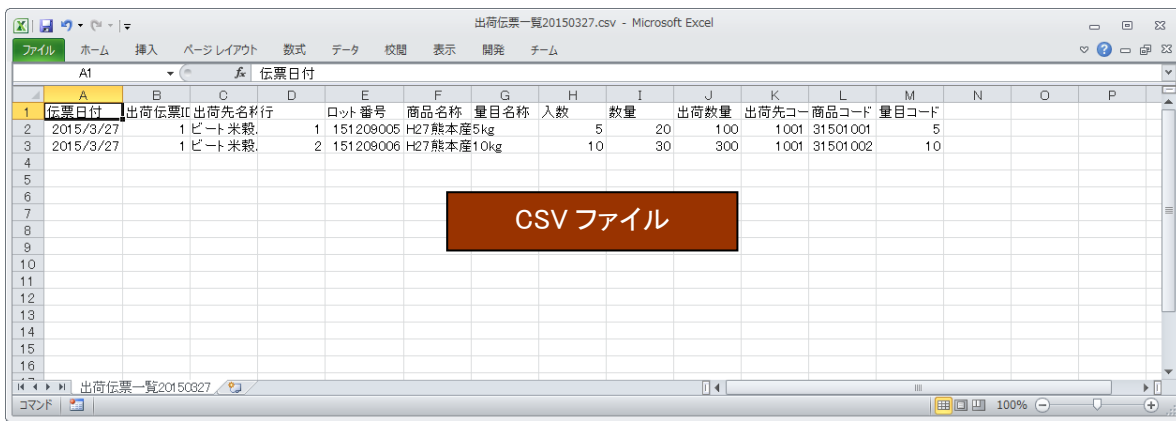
出荷伝票一覧20150327.csv - Microsoft Excel

ファイル　ホーム　挿入　ページ レイアウト　数式　データ　校閲　表示　開発　チーム

A1　$f_x$　伝票日付

| | A | B | C | D | E | F | G | H | I | J | K | L | M | N | O | P |
|---|---|---|---|---|---|---|---|---|---|---|---|---|---|---|---|---|
| 1 | 伝票日付 | 出荷伝票I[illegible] | 出荷先名称 | 行 | ロット番号 | 商品名称 | 量目名称 | 入数 | 数量 | 出荷数量 | 出荷先コー | 商品コード | 量目コード | | | |
| 2 | 2015/3/27 | 1 | ビート米穀. | 1 | 151209005 | H27熊本産 | 5kg | 5 | 20 | 100 | 1001 | 31501001 | 5 | | | |
| 3 | 2015/3/27 | 1 | ビート米穀. | 2 | 151209006 | H27熊本産 | 10kg | 10 | 30 | 300 | 1001 | 31501002 | 10 | | | |
| 4 | | | | | | | | | | | | | | | | |
| 5 | | | | | | | | | | | | | | | | |
| 6 | | | | | | | | | | | | | | | | |
| 7 | | | | | | | | | | | | | | | | |
| 8 | | | | | | | | | | | | | | | | |
| 9 | | | | | | | | | | | | | | | | |
| 10 | | | | | | | | | | | | | | | | |
| 11 | | | | | | | | | | | | | | | | |
| 12 | | | | | | | | | | | | | | | | |
| 13 | | | | | | | | | | | | | | | | |
| 14 | | | | | | | | | | | | | | | | |
| 15 | | | | | | | | | | | | | | | | |
| 16 | | | | | | | | | | | | | | | | |

CSV ファイル

出荷伝票一覧20150327

コマンド　100%